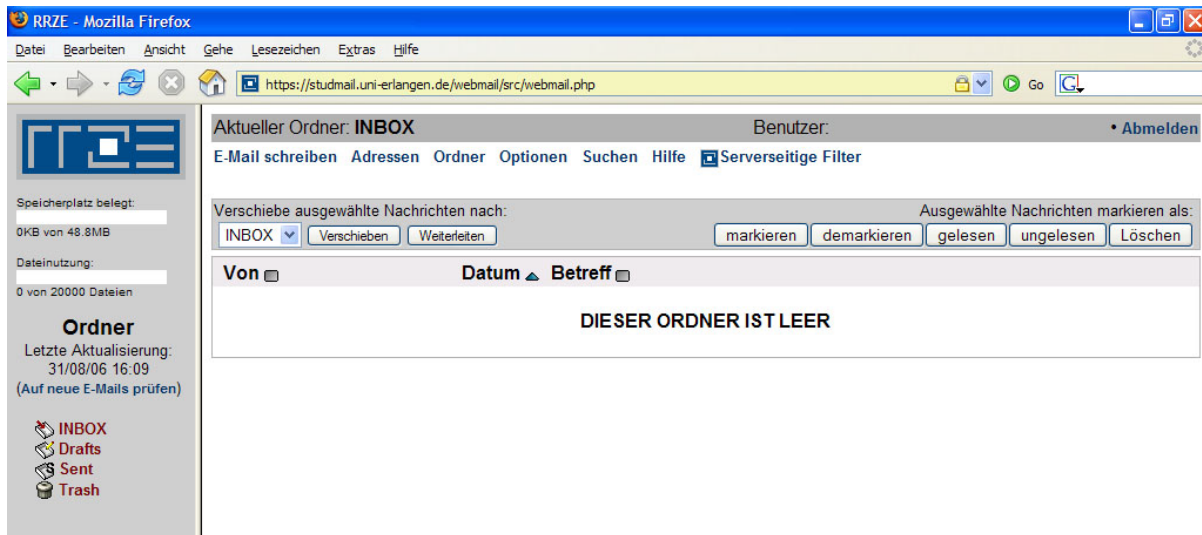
RRZE - Mozilla Firefox

Datei Bearbeiten Ansicht Gehe Lesezeichen Extras Hilfe

https://studmail.uni-erlangen.de/webmail/src/webmail.php

Go

Speicherplatz belegt:
0KB von 48.8MB

Dateinutzung:
0 von 20000 Dateien

Ordner
Letzte Aktualisierung:
31/08/06 16:09
(Auf neue E-Mails prüfen)

INBOX
Drafts
Sent
Trash

Aktueller Ordner: INBOX

Benutzer:

• Abmelden

E-Mail schreiben Adressen Ordner Optionen Suchen Hilfe Serverseitige Filter

Verschiebe ausgewählte Nachrichten nach:
INBOX Verschieben Weiterleiten

Ausgewählte Nachrichten markieren als:
markieren demarkieren gelesen ungelesen Löschen

Von Datum Betreff

DIESER ORDNER IST LEER